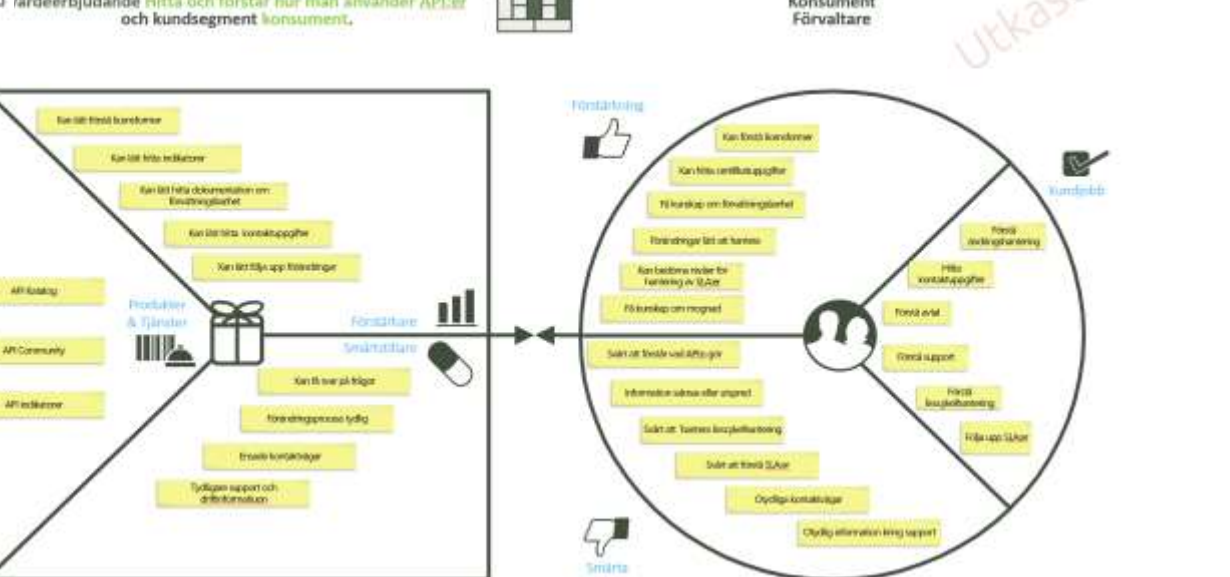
/ ärdeerbjudande Hitta och förstår hur man använder API:er och kundsegment konsument.

Konsument
Förvaltare

Utkast

Kan lätt förstå licensformer
Kan lätt hitta indikatorer
Kan lätt hitta dokumentation om förvaltningsbarhet
Kan lätt hitta kontaktuppgifter
Kan lätt följa upp förändringar

API-katalog
API Community
API-indikatorer

Produkter & Tjänster

Förstärkare
Smärtstillare

Kan få svar på frågor
Förändringsprocess tydlig
Ensade kontaktvägar
Tydligare support och driftinformation

Förstärkning

Kan förstå licensformer
Kan hitta certifikatuppgifter
Få kunskap om förvaltningsbarhet
Förändringar lätt att hantera
Kan bedöma risker för hantering av SLA:er
Få kunskap om mognad

Svårt att förstå vad API:n gör
Information saknas eller ospecat
Svårt att hantera livscykelhantering
Svårt att förstå SLA:er
Otydliga kontaktvägar
Otydlig information kring support

Smärta

Kundjobb

Förstå ändringshantering
Hitta kontaktuppgifter
Förstå avtal
Förstå support
Förstå livscykelhantering
Följa upp SLA:er